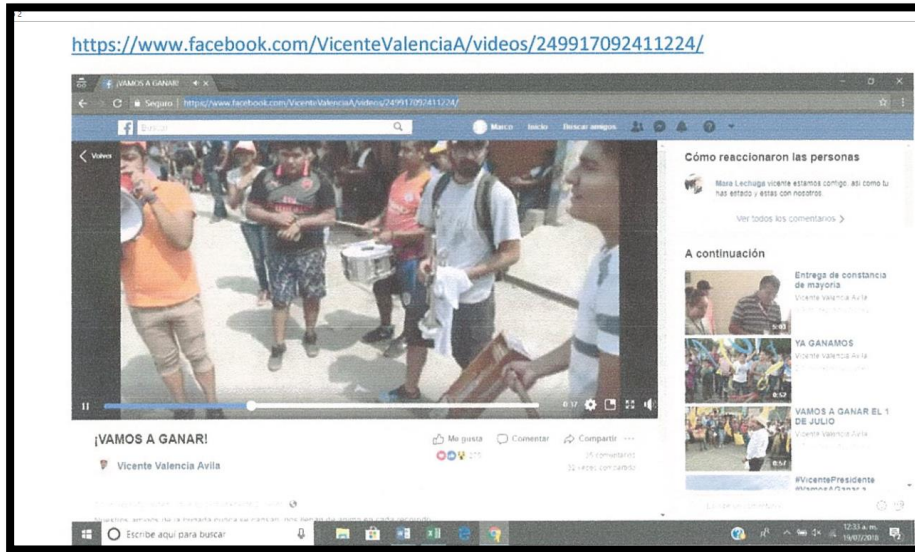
2

https://www.facebook.com/VicenteValenciaA/videos/249917092411224/

¡VAMOS A GANAR!

Seguro | https://www.facebook.com/VicenteValenciaA/videos/249917092411224/

Buscar

Marco Inicio Buscar amigos

Volver

Cómo reaccionaron las personas

Mara Lechuga vicente estamos contigo, asi como tu has estado y estas con nosotros

Ver todos los comentarios >

A continuación

Entrega de constancia de mayoria
Vicente Valencia Avila

YA GANAMOS
Vicente Valencia Avila

VAMOS A GANAR EL 1 DE JULIO
Vicente Valencia Avila

#VicentePresidente #VamosAGanar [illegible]

¡VAMOS A GANAR!

Me gusta Comentar Compartir

Vicente Valencia Avila

25 comentarios
32 veces compartido

Escribe aquí para buscar

12:33 a. m.
19/07/2018